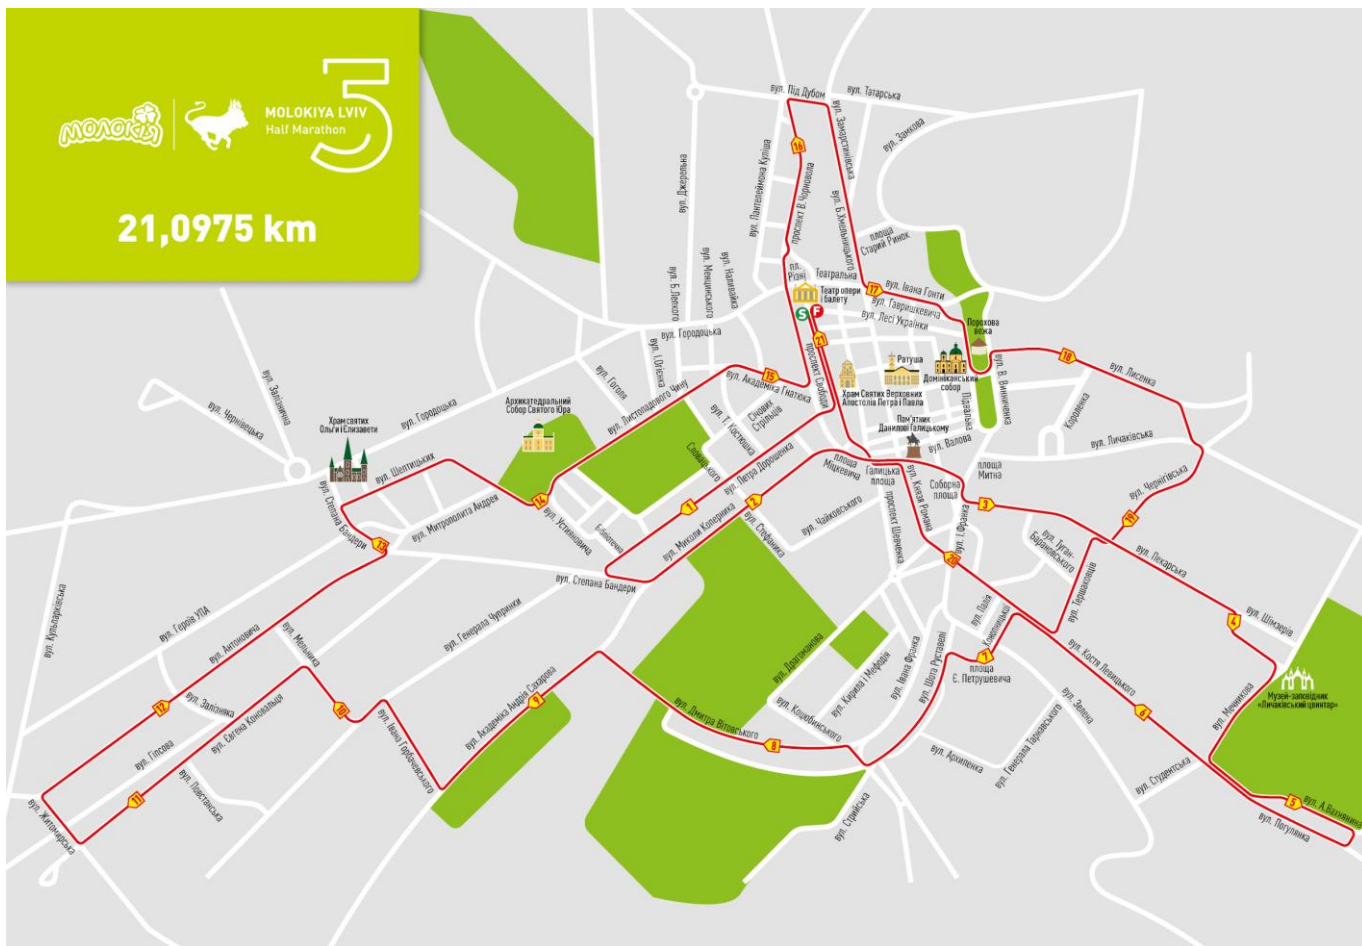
МОЛОКІЯ
MOLOKIYA LVIV Half Marathon
5
21,0975 km

вул. Під Дубом
вул. Татарська
вул. Замарстинівська
вул. Замкова
вул. Б. Хмельницького
площа Старий Ринок
вул. Джерельна
вул. Пантелеймона Куліша
проспект В. Чорновола
вул. Б. Лепкого
вул. Мененцького
вул. Замкова
вул. Підвальна
пл. Різні
Театральна
Театр опери і балету
вул. Івана Гонти
вул. Гавришкевича
вул. Лесі Українки
Порохова вежа
вул. Городоцька
проспект Свободи
Ратуша
Домініканський собор
вул. Лисенка
вул. Гоголя
вул. І. Огієнка
вул. Листопадового Чину
вул. Академіка Гнатюка
Храм Святих Верховних Апостолів Петра і Павла
вул. В. Винниченка
вул. Залізнична
вул. Чернівецька
вул. Городоцька
Архикатедральний Собор Святого Юра
вул. Т. Костюшка
Січових Стрільців
Пам'ятник Данилові Галицькому
вул. Валова
Коперника
вул. Личаківська
Храм святих Ольги і Єлизавети
вул. Шептицьких
вул. Словацького
вул. Петра Дорошенка
площа Міцкевича
Галицька площа
Соборна площа
площа Митна
вул. Чернігівська
вул. Степана Бандери
вул. Митрополита Андрея
вул. Устияновича
вул. Бібліотечна
вул. Миколи Коперника
вул. Стефаника
вул. Чайковського
проспект Шевченка
вул. Князя Романа
вул. І. Франка
вул. Туган-Барановського
вул. Лікарська
вул. Степана Бандери
вул. Тершаковців
вул. Шімзерів
вул. Кульпарківська
вул. Героїв УПА
вул. Антоновича
вул. Мельника
вул. Генерала Чупринки
вул. Драгоманова
вул. Паліїв
вул. Хмельницького
площа Є. Петрушевича
вул. Костя Левицького
Музей-заповідник «Личаківський цвинтар»
вул. Залізняка
вул. Євгена Коновальця
вул. Івана Горбачевського
вул. Академіка Андрія Сахарова
вул. Дмитра Вітовського
вул. Кирила і Мефодія
вул. Івана Франка
вул. Шота Руставелі
вул. Зелена
вул. Мечникова
вул. Гіпсова
вул. Пімстанська
вул. Кошевинського
вул. Архипенка
вул. Генерала Тарнавського
вул. Студентська
вул. А. Вахніна
вул. Житомирська
вул. Стрийська
вул. Погулянка
1 2 3 4 5 6 7 8 9 10 11 12 13 14 15 16 17 18 19 20 21
S F